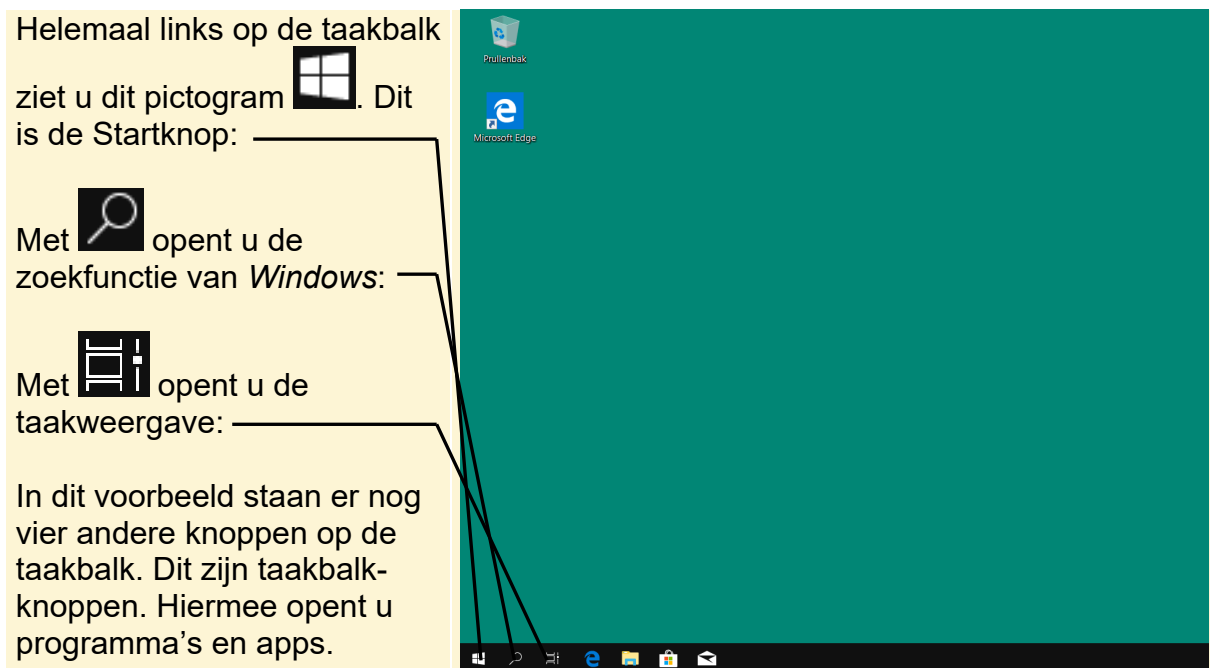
Helemaal links op de taakbalk ziet u dit pictogram . Dit is de Startknop:

Met opent u de zoekfunctie van *Windows*:

Met opent u de taakweergave:

In dit voorbeeld staan er nog vier andere knoppen op de taakbalk. Dit zijn taakbalkknoppen. Hiermee opent u programma's en apps.

Prullenbak

Microsoft Edge